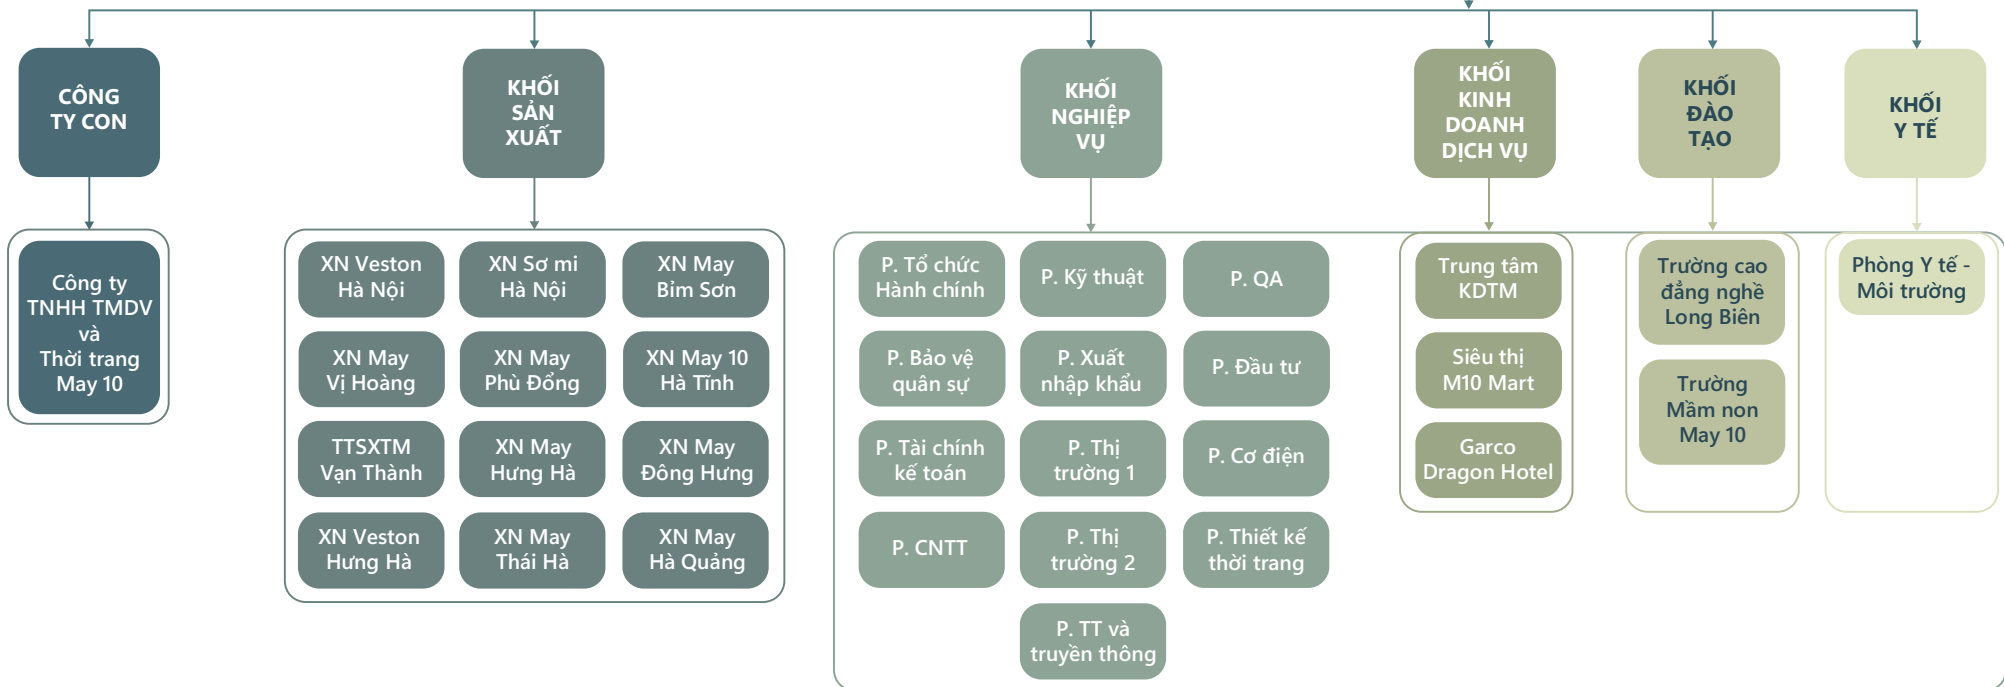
CÔNG TY CON

Công ty TNHH TMDV và Thời trang May 10

KHỐI SẢN XUẤT

XN Veston Hà Nội

XN Sơ mi Hà Nội

XN May Bỉm Sơn

XN May Vị Hoàng

XN May Phù Đổng

XN May 10 Hà Tĩnh

TTSXTM Vạn Thành

XN May Hưng Hà

XN May Đông Hưng

XN Veston Hưng Hà

XN May Thái Hà

XN May Hà Quảng

KHỐI NGHIỆP VỤ

P. Tổ chức Hành chính

P. Kỹ thuật

P. QA

P. Bảo vệ quân sự

P. Xuất nhập khẩu

P. Đầu tư

P. Tài chính kế toán

P. Thị trường 1

P. Cơ điện

P. CNTT

P. Thị trường 2

P. Thiết kế thời trang

P. TT và truyền thông

KHỐI KINH DOANH DỊCH VỤ

Trung tâm KDTM

Siêu thị M10 Mart

Garco Dragon Hotel

KHỐI ĐÀO TẠO

Trường cao đẳng nghề Long Biên

Trường Mầm non May 10

KHỐI Y TẾ

Phòng Y tế - Môi trường